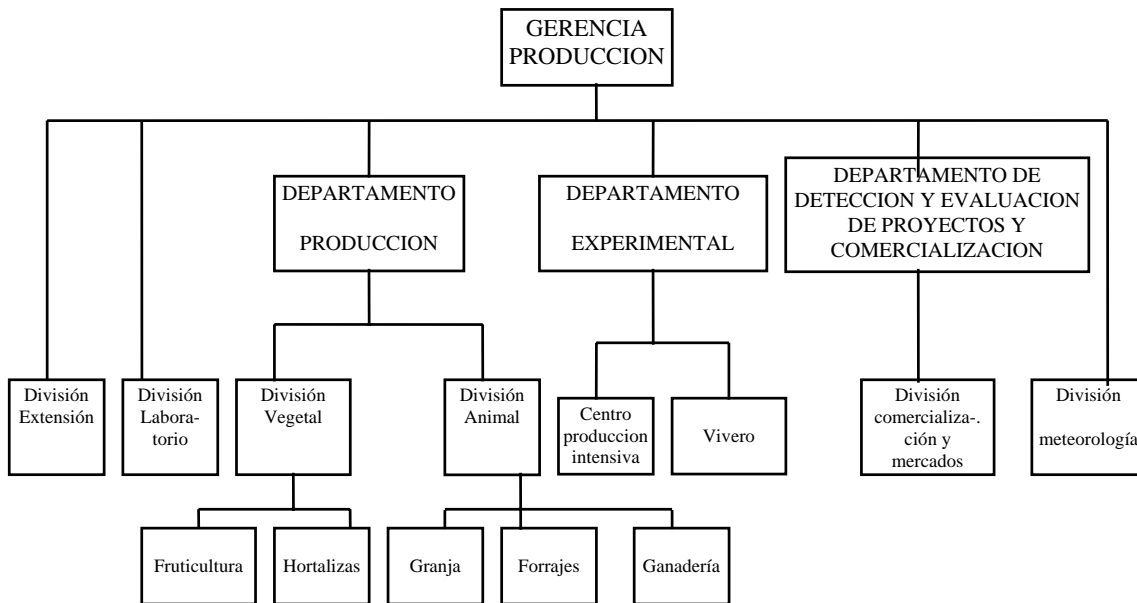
GERENCIA PRODUCCION

División Extensión

División Laboratorio

DEPARTAMENTO PRODUCCION

División Vegetal

Fruticultura

Hortalizas

División Animal

Granja

Forrajes

Ganadería

DEPARTAMENTO EXPERIMENTAL

Centro produccion intensiva

Vivero

DEPARTAMENTO DE DETECCION Y EVALUACION DE PROYECTOS Y COMERCIALIZACION

División comercializa-.ción y mercados

División meteorología